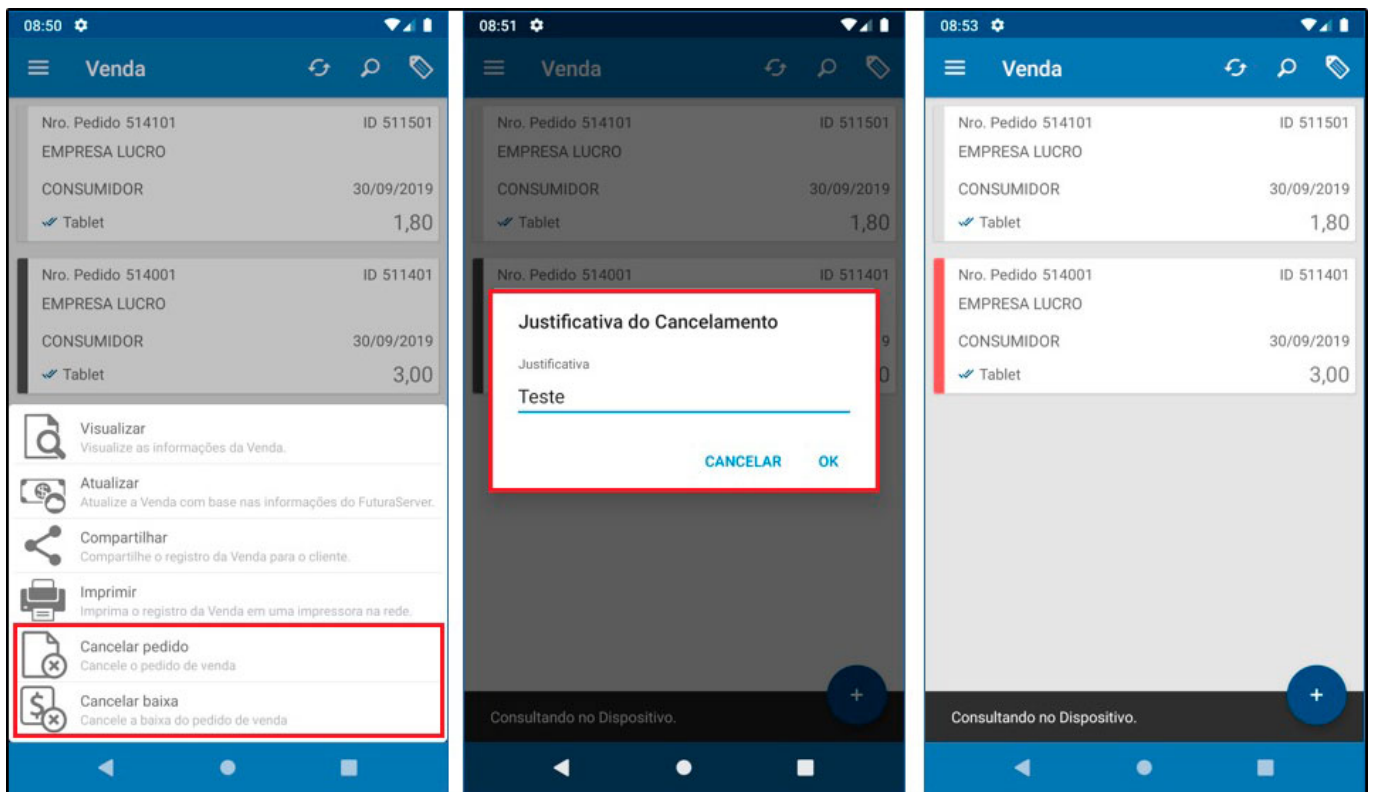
08:50

Venda

Nro. Pedido 514101 ID 511501
EMPRESA LUCRO
CONSUMIDOR 30/09/2019
Tablet 1,80

Nro. Pedido 514001 ID 511401
EMPRESA LUCRO
CONSUMIDOR 30/09/2019
Tablet 3,00

Visualizar
Visualize as informações da Venda.

Atualizar
Atualize a Venda com base nas informações do FuturaServer.

Compartilhar
Compartilhe o registro da Venda para o cliente.

Imprimir
Imprima o registro da Venda em uma impressora na rede.

Cancelar pedido
Cancele o pedido de venda

Cancelar baixa
Cancele a baixa do pedido de venda

08:51

Venda

Nro. Pedido 514101 ID 511501
EMPRESA LUCRO
CONSUMIDOR 30/09/2019
Tablet 1,80

Nro. Pedido 514001 ID 511401

Justificativa do Cancelamento
Justificativa
Teste
CANCELAR OK

Consultando no Dispositivo.

+

08:53

Venda

Nro. Pedido 514101 ID 511501
EMPRESA LUCRO
CONSUMIDOR 30/09/2019
Tablet 1,80

Nro. Pedido 514001 ID 511401
EMPRESA LUCRO
CONSUMIDOR 30/09/2019
Tablet 3,00

+

Consultando no Dispositivo.